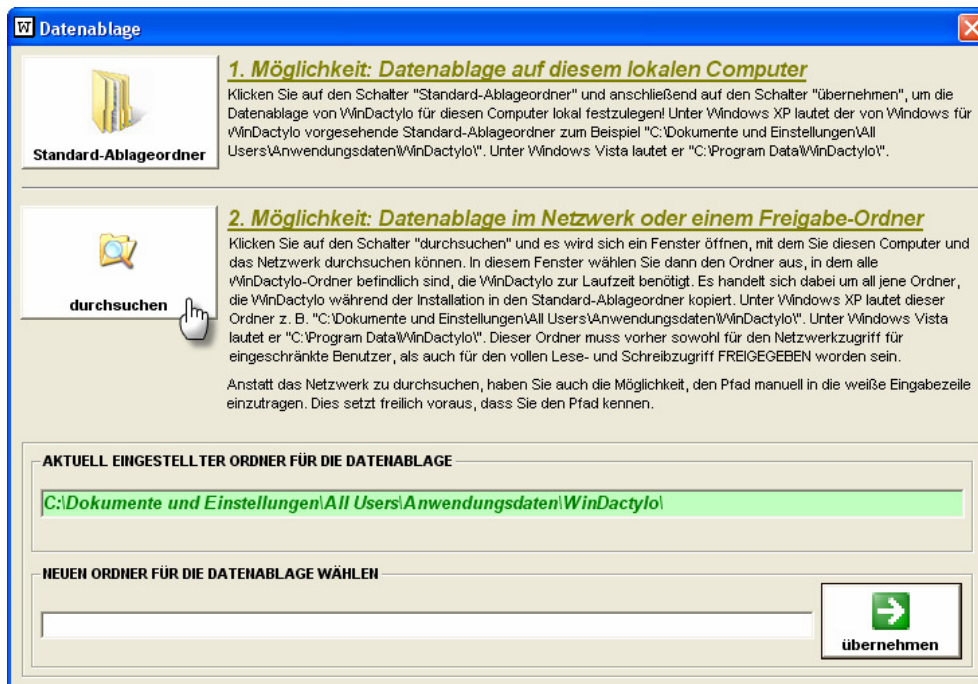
Datenablage

Standard-Ablageordner

1. Möglichkeit: Datenablage auf diesem lokalen Computer

Klicken Sie auf den Schalter "Standard-Ablageordner" und anschließend auf den Schalter "übernehmen", um die Datenablage von WinDactylo für diesen Computer lokal festzulegen! Unter Windows XP lautet der von Windows für WinDactylo vorgesehende Standard-Ablageordner zum Beispiel "C:\Dokumente und Einstellungen\All Users\Anwendungsdaten\WinDactylo\". Unter Windows Vista lautet er "C:\Program Data\WinDactylo\".

durchsuchen

2. Möglichkeit: Datenablage im Netzwerk oder einem Freigabe-Ordner

Klicken Sie auf den Schalter "durchsuchen" und es wird sich ein Fenster öffnen, mit dem Sie diesen Computer und das Netzwerk durchsuchen können. In diesem Fenster wählen Sie dann den Ordner aus, in dem alle WinDactylo-Ordner befindlich sind, die WinDactylo zur Laufzeit benötigt. Es handelt sich dabei um all jene Ordner, die WinDactylo während der Installation in den Standard-Ablageordner kopiert. Unter Windows XP lautet dieser Ordner z. B. "C:\Dokumente und Einstellungen\All Users\Anwendungsdaten\WinDactylo\". Unter Windows Vista lautet er "C:\Program Data\WinDactylo\". Dieser Ordner muss vorher sowohl für den Netzwerkzugriff für eingeschränkte Benutzer, als auch für den vollen Lese- und Schreibzugriff FREIGEGEBEN worden sein.

Anstatt das Netzwerk zu durchsuchen, haben Sie auch die Möglichkeit, den Pfad manuell in die weiße Eingabezeile einzutragen. Dies setzt freilich voraus, dass Sie den Pfad kennen.

AKTUELL EINGESTELLTER ORDNER FÜR DIE DATENABLAGE

C:\Dokumente und Einstellungen\All Users\Anwendungsdaten\WinDactylo\

NEUEN ORDNER FÜR DIE DATENABLAGE WÄHLEN

übernehmen